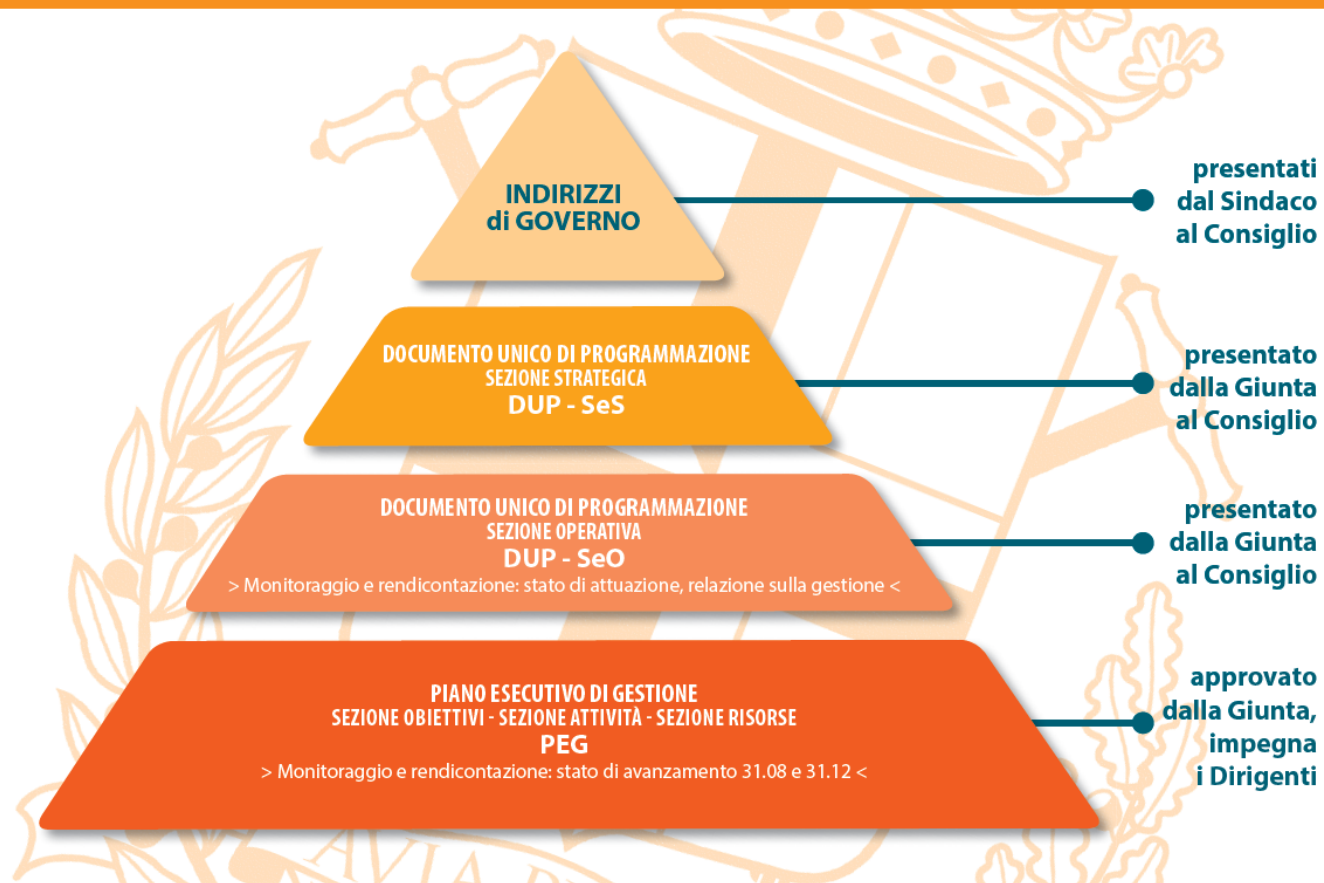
INDIRIZZI
di GOVERNO

presentati
dal Sindaco
al Consiglio

DOCUMENTO UNICO DI PROGRAMMAZIONE
SEZIONE STRATEGICA
DUP - SeS

presentato
dalla Giunta
al Consiglio

DOCUMENTO UNICO DI PROGRAMMAZIONE
SEZIONE OPERATIVA
DUP - SeO
> Monitoraggio e rendicontazione: stato di attuazione, relazione sulla gestione <

presentato
dalla Giunta
al Consiglio

PIANO ESECUTIVO DI GESTIONE
SEZIONE OBIETTIVI - SEZIONE ATTIVITÀ - SEZIONE RISORSE
PEG
> Monitoraggio e rendicontazione: stato di avanzamento 31.08 e 31.12 <

approvato
dalla Giunta,
impegna
i Dirigenti